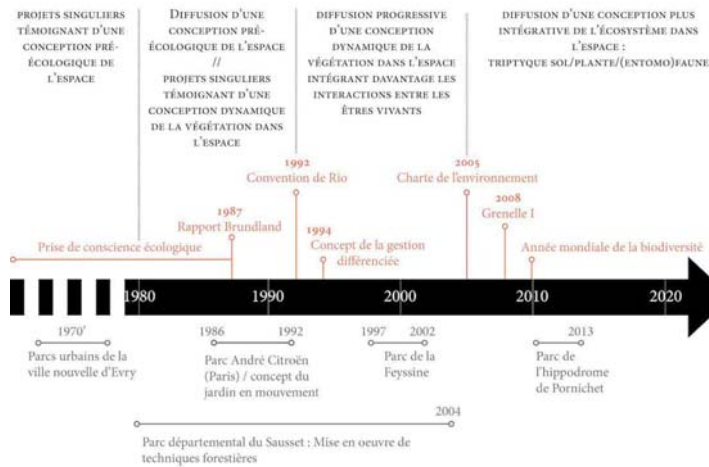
PROJETS SINGULIERS TÉMOIGNANT D'UNE CONCEPTION PRÉ-ÉCOLOGIQUE DE L'ESPACE

DIFFUSION D'UNE CONCEPTION PRÉ-ÉCOLOGIQUE DE L'ESPACE // PROJETS SINGULIERS TÉMOIGNANT D'UNE CONCEPTION DYNAMIQUE DE LA VÉGÉTATION DANS L'ESPACE

DIFFUSION PROGRESSIVE D'UNE CONCEPTION DYNAMIQUE DE LA VÉGÉTATION DANS L'ESPACE INTÉGRANT DAVANTAGE LES INTERACTIONS ENTRE LES ÊTRES VIVANTS

DIFFUSION D'UNE CONCEPTION PLUS INTÉGRATIVE DE L'ÉCOSYSTÈME DANS L'ESPACE : TRIPTYQUE SOL/PLANTE/(ENTOMO)FAUNE

1992
Convention de Rio

2005
Charte de l'environnement

1987
Rapport Brundland

2008
Grenelle I

1994
Concept de la gestion différenciée

Prise de conscience écologique

Année mondiale de la biodiversité

1980 1990 2000 2010 2020

1970'
Parcs urbains de la ville nouvelle d'Evry

1986 1992
Parc André Citroën (Paris) / concept du jardin en mouvement

1997 2002
Parc de la Feyssine

2013
Parc de l'hippodrome de Pornichet

2004
Parc départemental du Sausset : Mise en oeuvre de techniques forestières